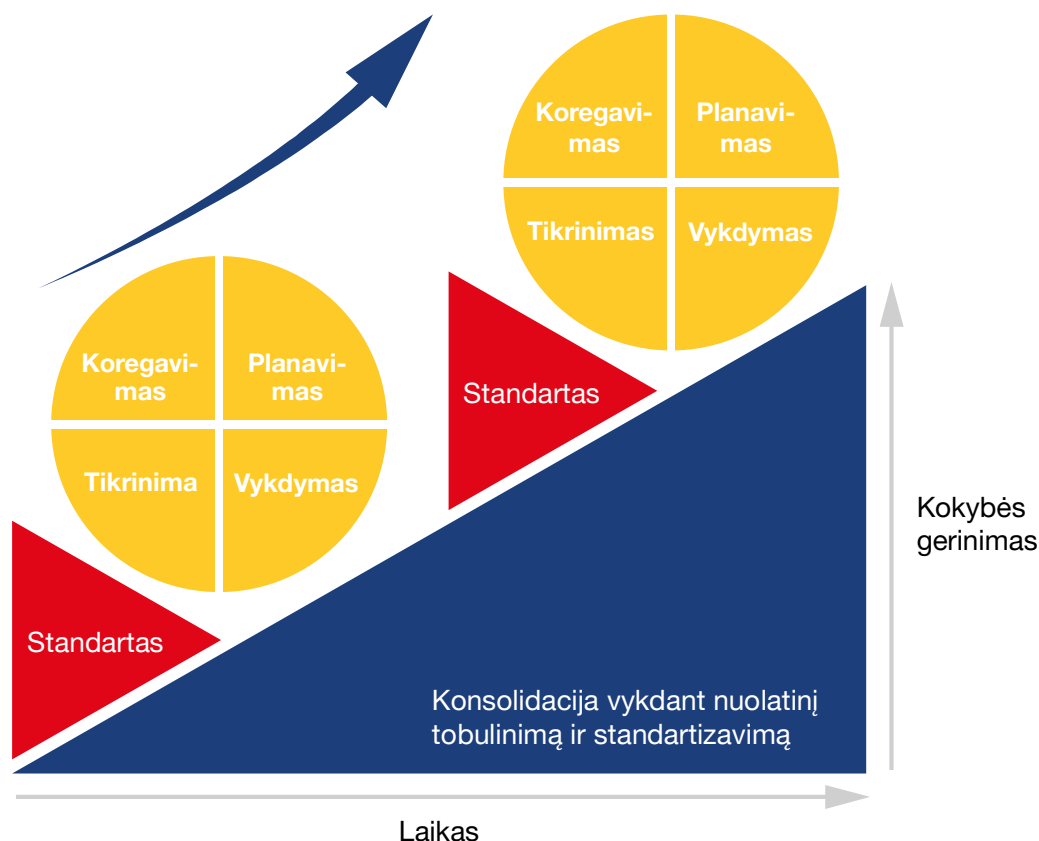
Koregavimas

Planavimas

Tikrinimas

Vykdymas

Koregavimas

Planavimas

Tikrinima

Vykdymas

Standartas

Standartas

Kokybės gerinimas

Konsolidacija vykdant nuolatinį tobulinimą ir standartizavimą

Laikas